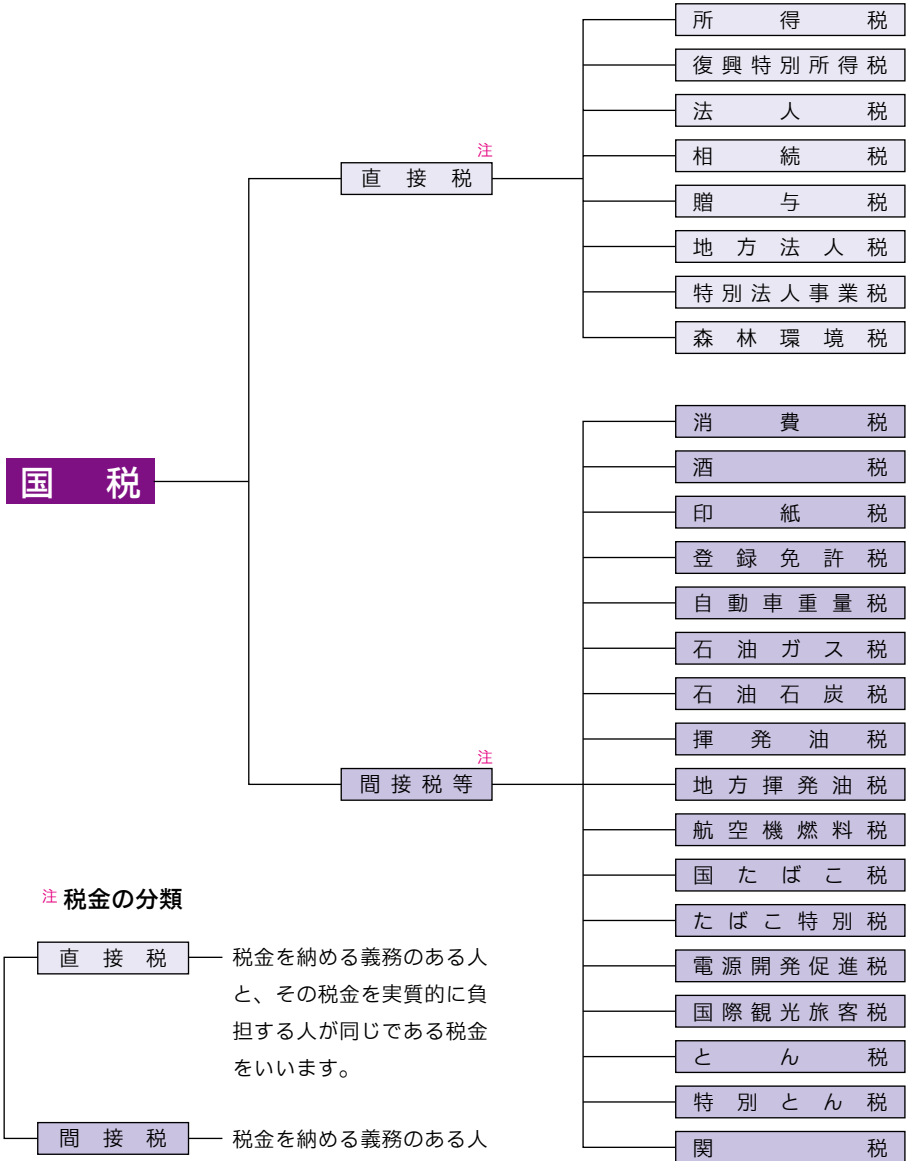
国税

直接税注

所得税
復興特別所得税
法人税
相続税
贈与税
地方法人税
特別法人事業税
森林環境税

間接税等注

消費税
酒税
印紙税
登録免許税
自動車重量税
石油ガス税
石油石炭税
揮発油税
地方揮発油税
航空機燃料税
国たばこ税
たばこ特別税
電源開発促進税
国際観光旅客税
とん税
特別とん税
関税

注 税金の分類

直接税 — 税金を納める義務のある人と、その税金を実質的に負担する人が同じである税金をいいます。

間接税 — 税金を納める義務のある人